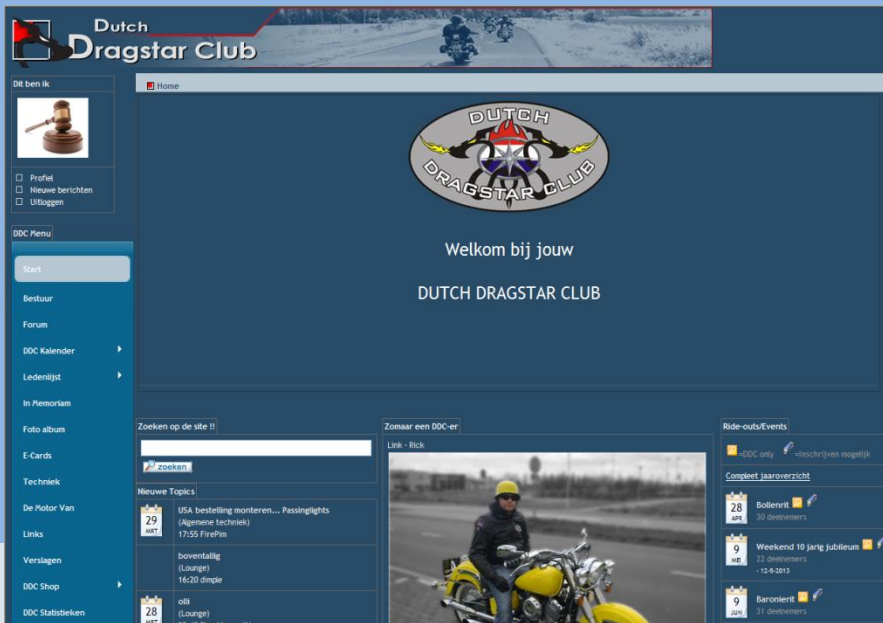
Dutch Dragstar Club

Dit ben ik

Profiel
Nieuwe berichten
Uitloggen

DDC Menu

Start
Bestuur
Forum
DDC Kalender
Ledenlijst
In Memoriam
Foto album
E-Cards
Techniek
De Motor Van
Links
Verslagen
DDC Shop
DDC Statistieken

Home

DUTCH DRAGSTAR CLUB

Welkom bij jouw

DUTCH DRAGSTAR CLUB

Zoeken op de site !!

zoeken

Nieuwe Topics

29 MRT
USA bestelling monteren.... Passinglights
(Algemene techniek)
17:55 FirePim

boventallig
(Lounge)
16:20 dimple

28 MRT
olli
(Lounge)
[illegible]

Zomaar een DDC-er

Link - Rick

Ride-outs/Events

=DDC only =Inschrijven mogelijk

Compleet jaaroverzicht

28 APR
Bollenrit
30 deelnemers

9 MEI
Weekend 10 jarig jubileum
22 deelnemers
- 12-5-2013

9 JUN
Baronient
31 deelnemers